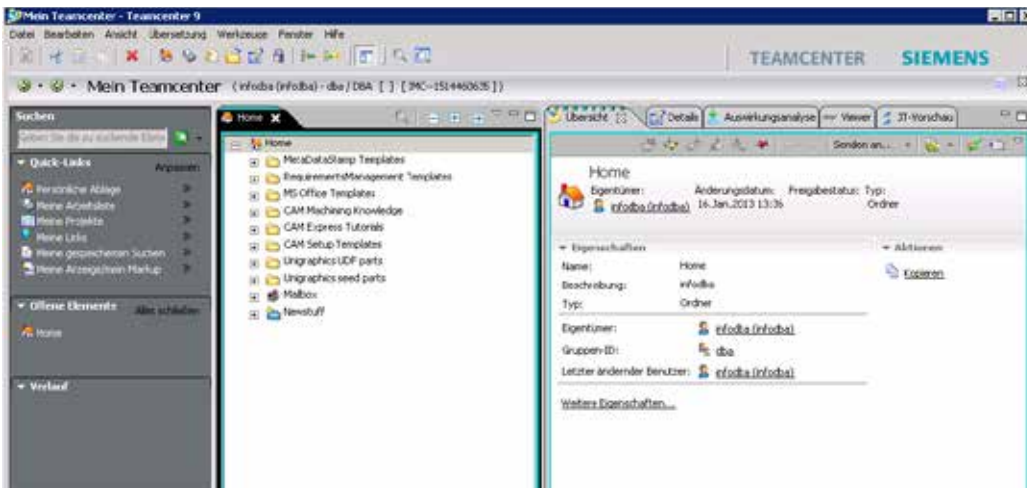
Mein Teamcenter - Teamcenter 9

Datei Bearbeiten Ansicht Übersetzung Werkzeuge Fenster Hilfe

TEAMCENTER SIEMENS

Mein Teamcenter (infodba (infodba) - dba / DBA [ ] [IMC-1514460635 ])

Suchen

Geben Sie die zu suchende Elem

Quick-Links Anpassen

Persönliche Ablage

Meine Arbeitsliste

Meine Projekte

Meine Links

Meine gespeicherten Suchen

Meine Anzeige/mein Markup

Offene Elemente Alles schließen

Home

Verlauf

Home

Home

MetaDataStamp Templates

RequirementsManagement Templates

MS Office Templates

CAM Machining Knowledge

CAM Express Tutorials

CAM Setup Templates

Unigraphics UDF parts

Unigraphics seed parts

Mailbox

Newstuff

Übersicht

Details

Auswirkungsanalyse

Viewer

JT-Vorschau

Sonder an...

Home

Eigentümer: Änderungsdatum: Freigabestatus: Typ:

infodba (infodba) 16.Jan.2013 13:36 Ordner

Eigenschaften

Aktionen

Kopieren

Name: Home

Beschreibung: infodba

Typ: Ordner

Eigentümer: infodba (infodba)

Gruppen-ID: dba

Letzter ändernder Benutzer: infodba (infodba)

Weitere Eigenschaften...